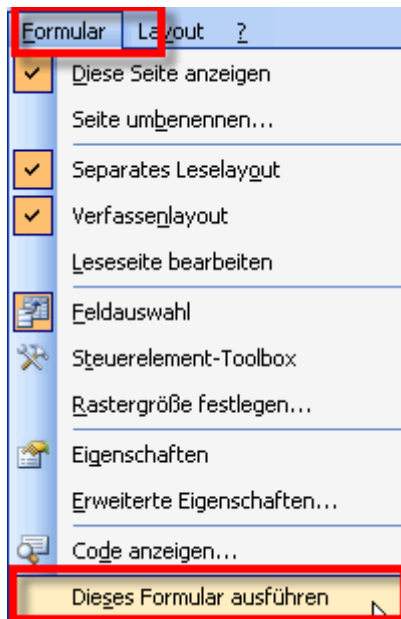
Formular Layout ?

Diese Seite anzeigen

Seite umbenennen...

Separates Leselayout

Verfassenlayout

Leseseite bearbeiten

Feldauswahl

Steuerelement-Toolbox

Rastergröße festlegen...

Eigenschaften

Erweiterte Eigenschaften...

Code anzeigen...

Dieses Formular ausführen